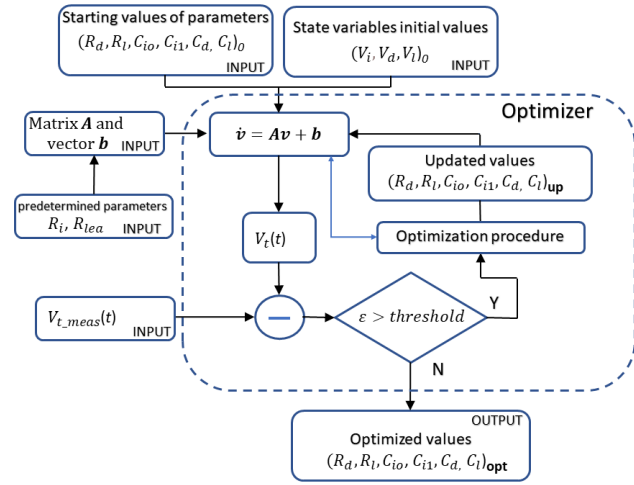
Starting values of parameters
$(R_d, R_l, C_{io}, C_{i1}, C_d, C_l)_0$
INPUT

State variables initial values
$(V_i, V_d, V_l)_0$
INPUT

Optimizer

Matrix $\boldsymbol{A}$ and vector $\boldsymbol{b}$ INPUT

$\dot{\boldsymbol{v}} = \boldsymbol{A}\boldsymbol{v} + \boldsymbol{b}$

Updated values
$(R_d, R_l, C_{io}, C_{i1}, C_d, C_l)_{\mathbf{up}}$

predetermined parameters
$R_i, R_{lea}$ INPUT

$V_t(t)$

Optimization procedure

$V_{t\_meas}(t)$ INPUT

$-$

$\varepsilon > threshold$

Y

N

OUTPUT
Optimized values
$(R_d, R_l, C_{io}, C_{i1}, C_d, C_l)_{\mathbf{opt}}$